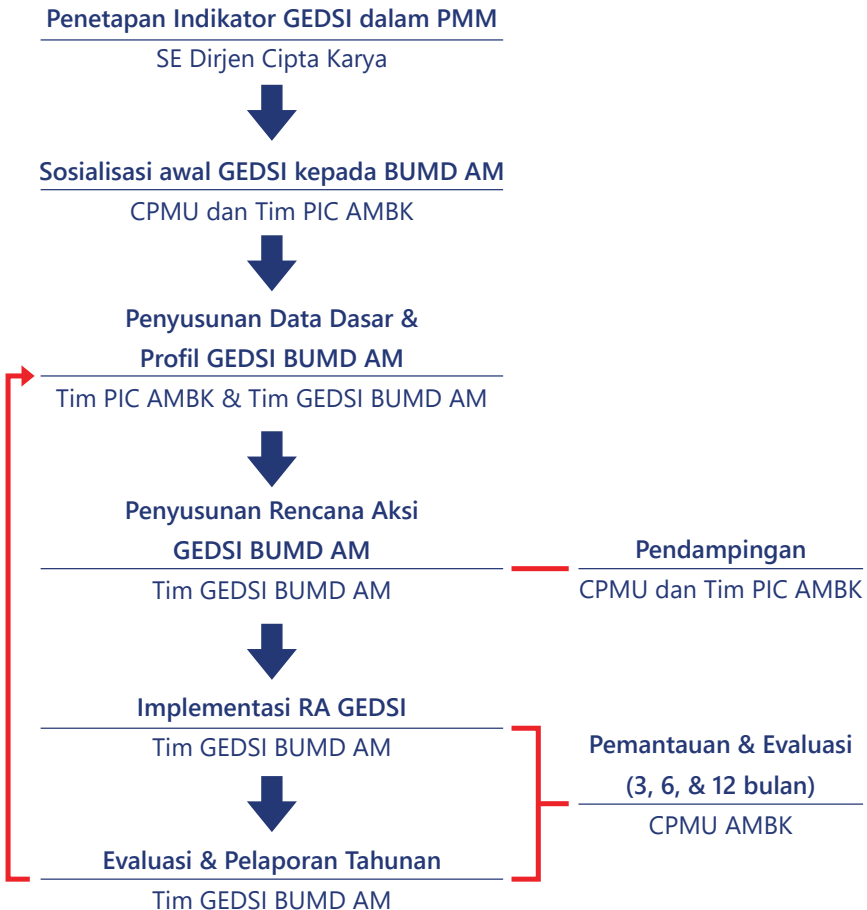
Penetapan Indikator GEDSI dalam PMM
SE Dirjen Cipta Karya

Sosialisasi awal GEDSI kepada BUMD AM
CPMU dan Tim PIC AMBK

Penyusunan Data Dasar & Profil GEDSI BUMD AM
Tim PIC AMBK & Tim GEDSI BUMD AM

Penyusunan Rencana Aksi GEDSI BUMD AM
Tim GEDSI BUMD AM

Pendampingan
CPMU dan Tim PIC AMBK

Implementasi RA GEDSI
Tim GEDSI BUMD AM

Pemantauan & Evaluasi (3, 6, & 12 bulan)
CPMU AMBK

Evaluasi & Pelaporan Tahunan
Tim GEDSI BUMD AM